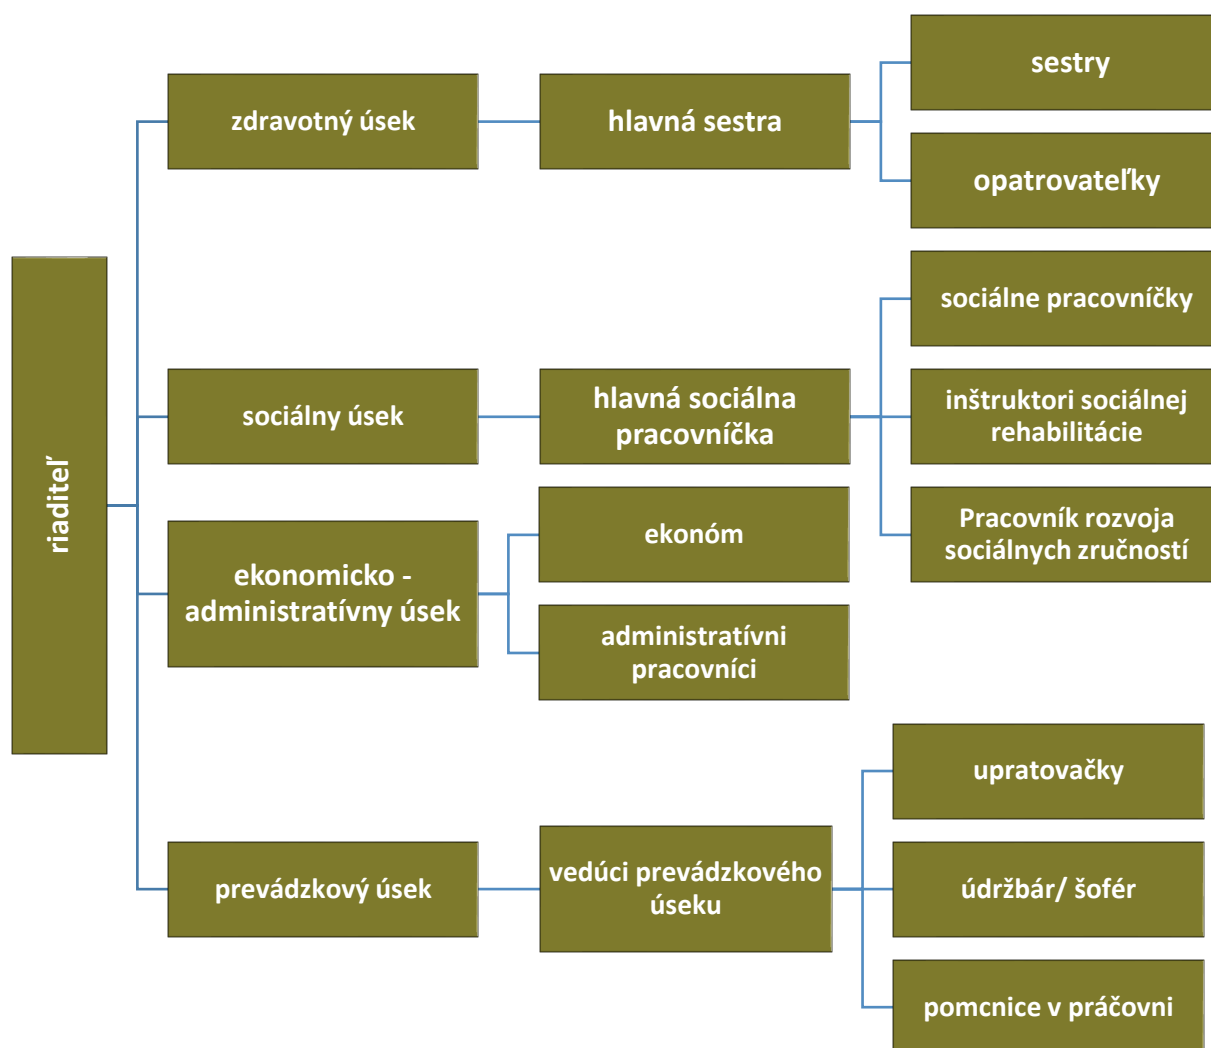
riaditeľ

zdravotný úsek

hlavná sestra

sestry

opatrovateľky

sociálny úsek

hlavná sociálna pracovníčka

sociálne pracovníčky

inštruktori sociálnej rehabilitácie

Pracovník rozvoja sociálnych zručností

ekonomicko - administratívny úsek

ekonóm

administratívni pracovníci

prevádzkový úsek

vedúci prevádzkového úseku

upratovačky

údržbár/ šofér

pomcnice v práčovni